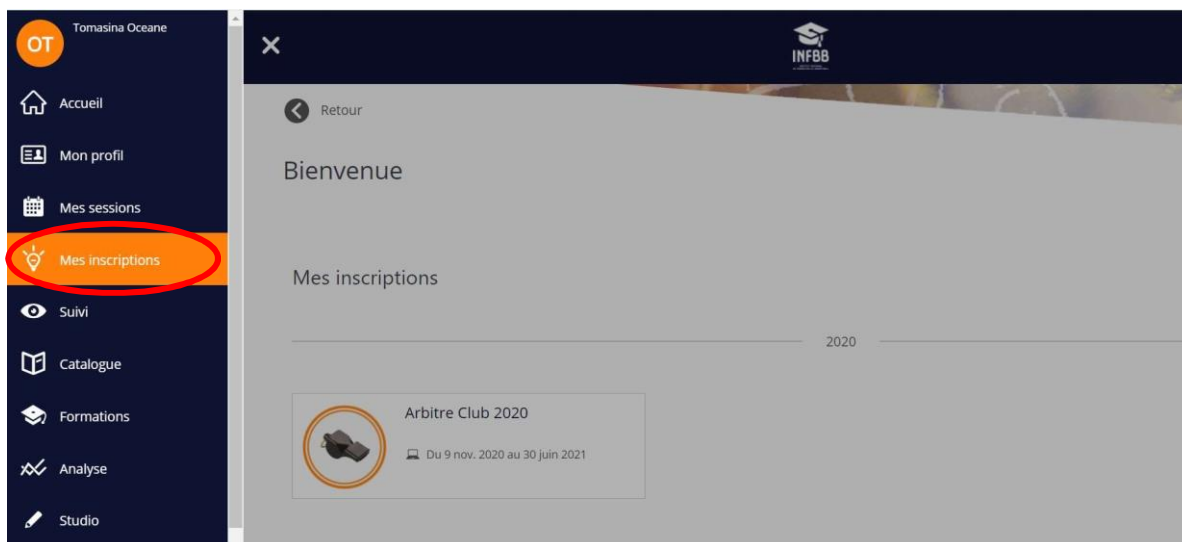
OT Tomasina Oceane

Accueil

Mon profil

Mes sessions

Mes inscriptions

Suivi

Catalogue

Formations

Analyse

Studio

✕

INFBB

Retour

Bienvenue

Mes inscriptions

2020

Arbitre Club 2020

Du 9 nov. 2020 au 30 juin 2021